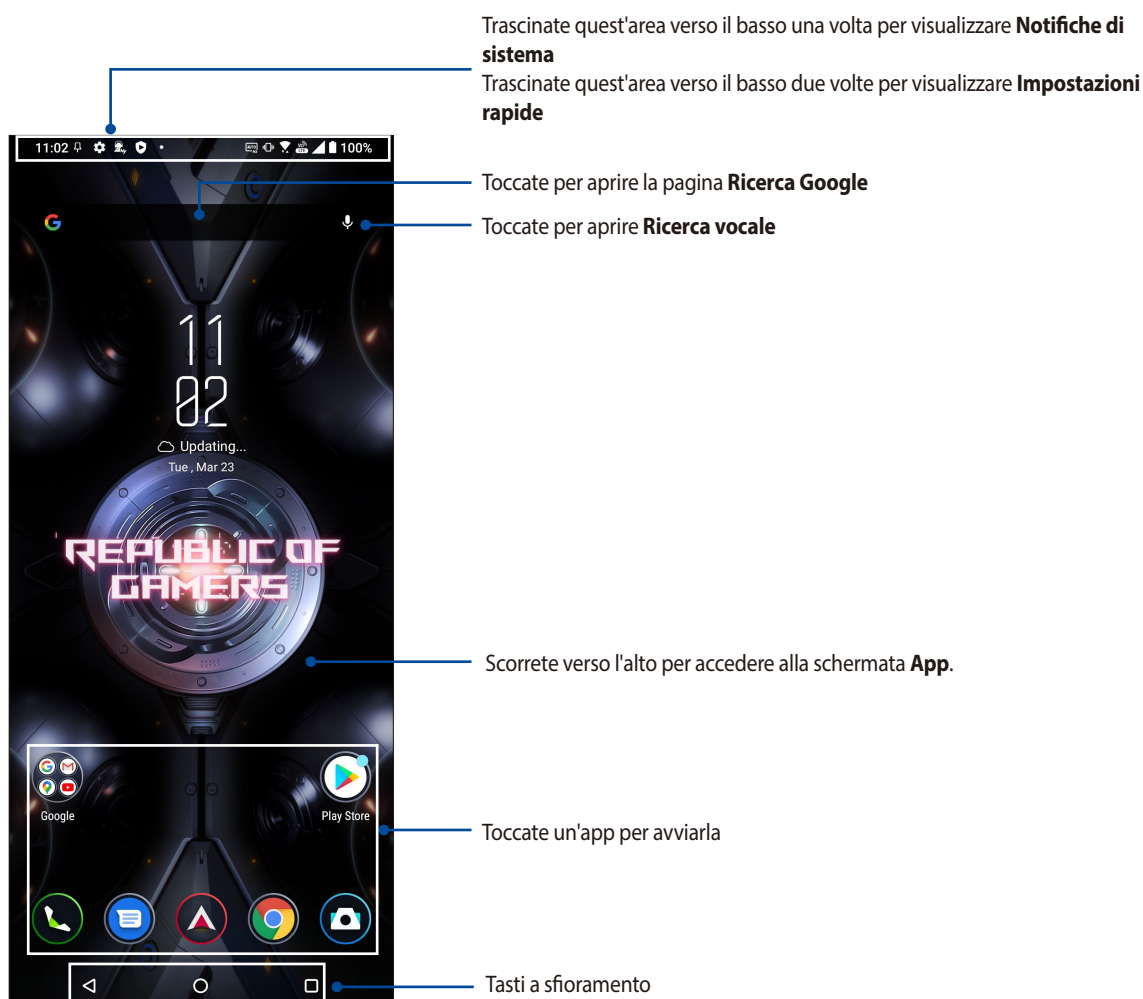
Trascinate quest'area verso il basso una volta per visualizzare **Notifiche di sistema**
Trascinate quest'area verso il basso due volte per visualizzare **Impostazioni rapide**

11:02 100%

Toccate per aprire la pagina **Ricerca Google**

Toccate per aprire **Ricerca vocale**

11
02
Updating...
Tue , Mar 23

REPUBLIC OF GAMERS

Scorrete verso l'alto per accedere alla schermata **App**.

Google

Play Store

Toccate un'app per avviarla

Tasti a sfioramento